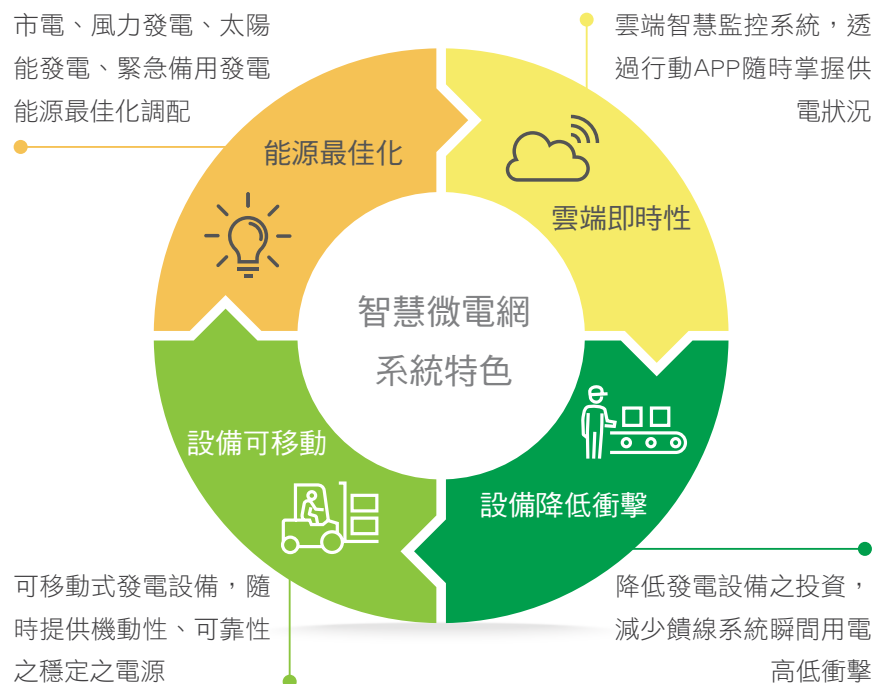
市電、風力發電、太陽能發電、緊急備用發電能源最佳化調配

雲端智慧監控系統，透過行動APP隨時掌握供電狀況

能源最佳化

雲端即時性

智慧微電網
系統特色

設備可移動

設備降低衝擊

可移動式發電設備，隨時提供機動性、可靠性之穩定之電源

降低發電設備之投資，減少饋線系統瞬間用電高低衝擊